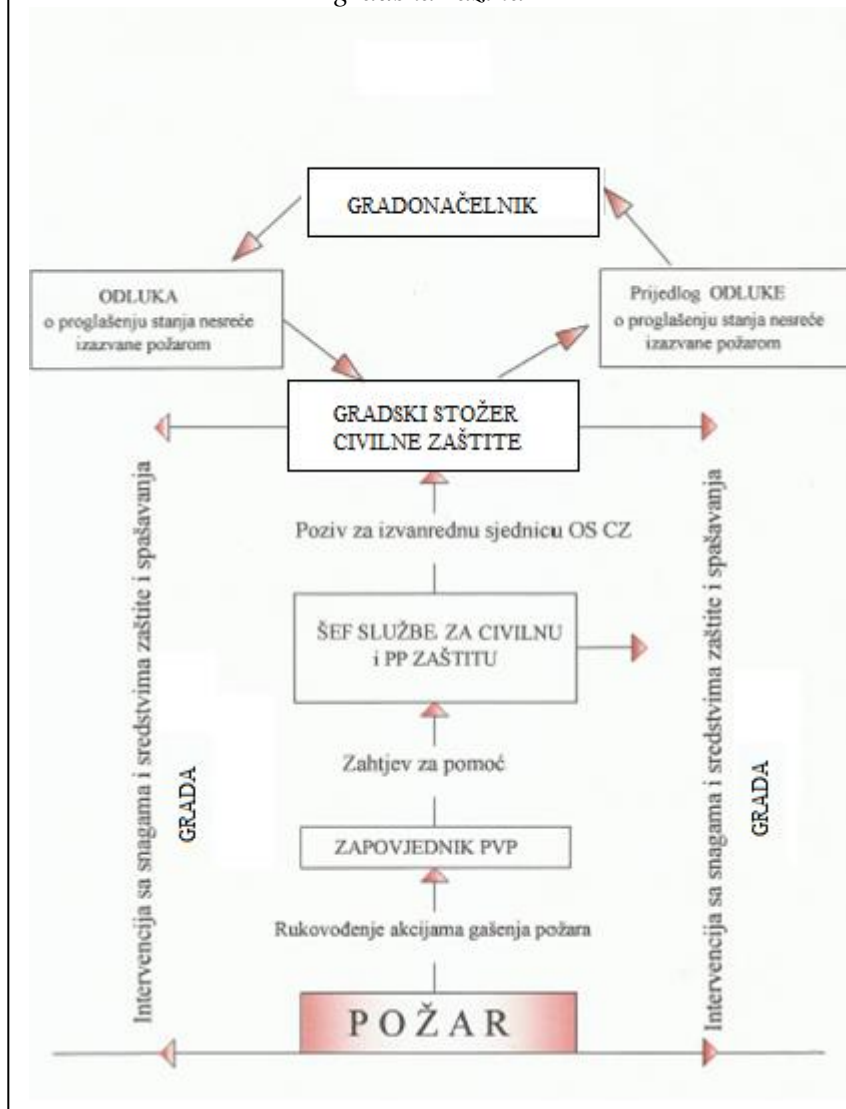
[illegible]

GRADONAČELNIK

ODLUKA
o proglašenju stanja nesreće izazvane požarom

Prijedlog ODLUKE
o proglašenju stanja nesreće izazvane požarom

GRADSKI STOŽER CIVILNE ZAŠTITE

Poziv za izvanrednu sjednicu OS CZ

ŠEF SLUŽBE ZA CIVILNU i PP ZAŠTITU

Zahtjev za pomoć

ZAPOVJEDNIK PVP

Rukovođenje akcijama gašenja požara

POŽAR

Intervencija sa snagama i sredstvima zaštite i spašavanja GRADA

Intervencija sa snagama i sredstvima zaštite i spašavanja GRADA